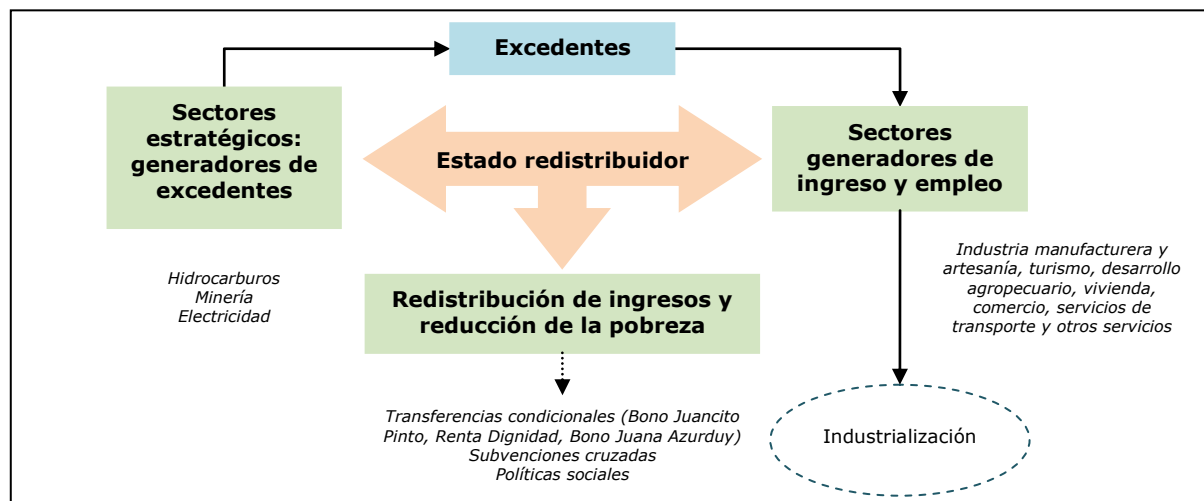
Excedentes

Sectores estratégicos: generadores de excedentes

Estado redistribuidor

Sectores generadores de ingreso y empleo

Hidrocarburos
Minería
Electricidad

Redistribución de ingresos y reducción de la pobreza

Industria manufacturera y artesanía, turismo, desarrollo agropecuario, vivienda, comercio, servicios de transporte y otros servicios

Transferencias condicionales (Bono Juancito Pinto, Renta Dignidad, Bono Juana Azurduy)
Subvenciones cruzadas
Políticas sociales

Industrialización